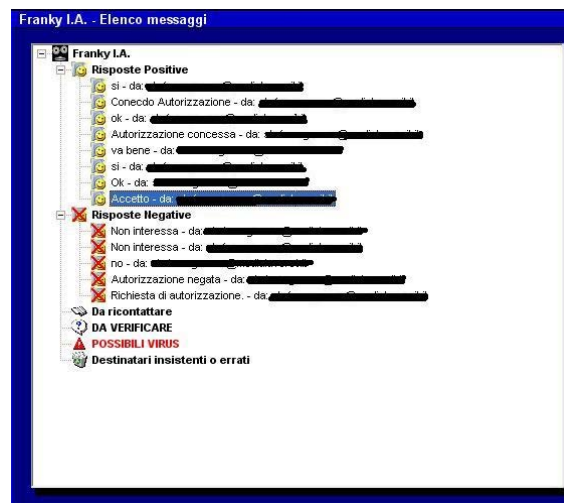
Franky I.A. - Elenco messaggi

Franky I.A.
Risposte Positive
si - da: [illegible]
Conecdo Autorizzazione - da: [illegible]
ok - da: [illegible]
Autorizzazione concessa - da: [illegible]
va bene - da: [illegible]
si - da: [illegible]
Ok - da: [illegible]
Accetto - da: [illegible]
Risposte Negative
Non interessa - da: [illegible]
Non interessa - da: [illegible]
no - da: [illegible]
Autorizzazione negata - da: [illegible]
Richiesta di autorizzazione. - da: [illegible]
Da ricontattare
DA VERIFICARE
POSSIBILI VIRUS
Destinatari insistenti o errati